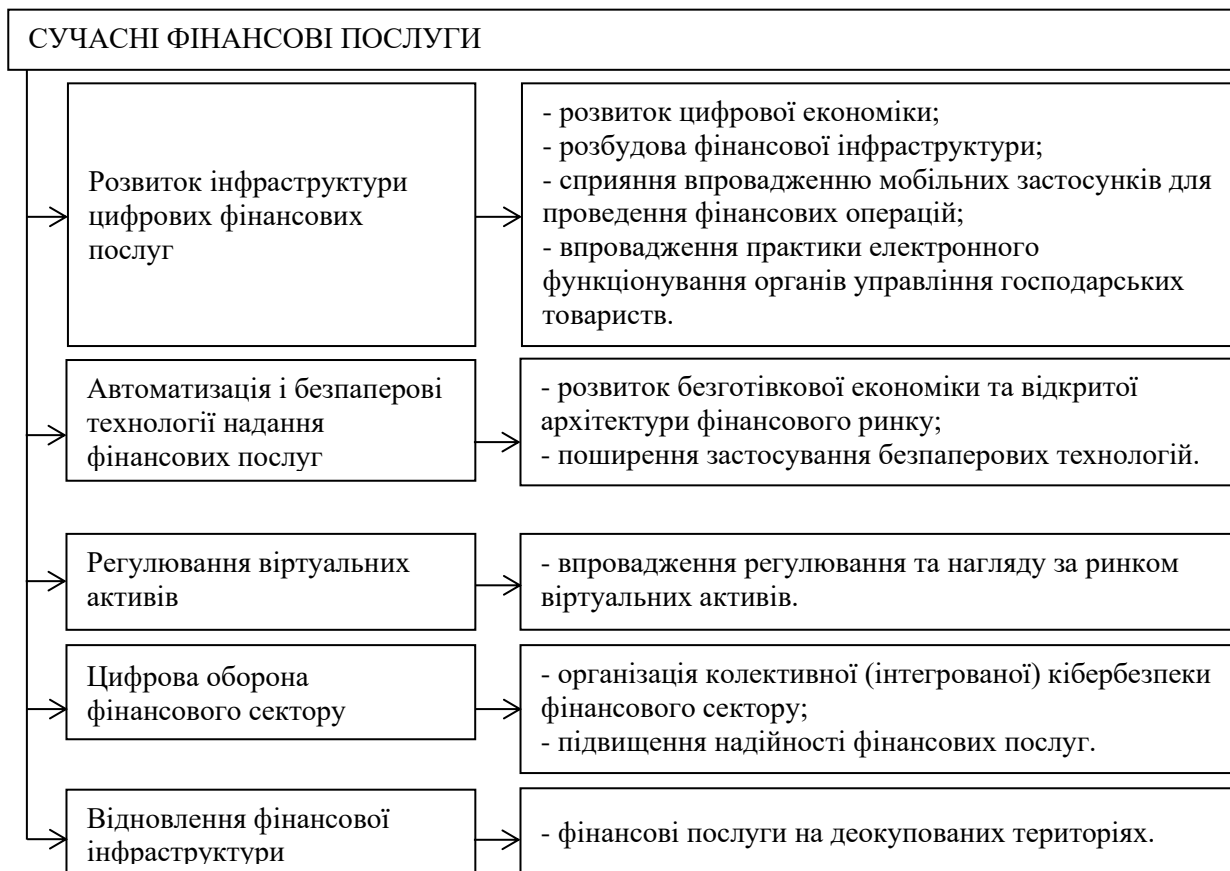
СУЧАСНІ ФІНАНСОВІ ПОСЛУГИ

Розвиток інфраструктури цифрових фінансових послуг

- розвиток цифрової економіки;
- розбудова фінансової інфраструктури;
- сприяння впровадженню мобільних застосунків для проведення фінансових операцій;
- впровадження практики електронного функціонування органів управління господарських товариств.

Автоматизація і безпаперові технології надання фінансових послуг

- розвиток безготівкової економіки та відкритої архітектури фінансового ринку;
- поширення застосування безпаперових технологій.

Регулювання віртуальних активів

- впровадження регулювання та нагляду за ринком віртуальних активів.

Цифрова оборона фінансового сектору

- організація колективної (інтегрованої) кібербезпеки фінансового сектору;
- підвищення надійності фінансових послуг.

Відновлення фінансової інфраструктури

- фінансові послуги на деокупованих територіях.